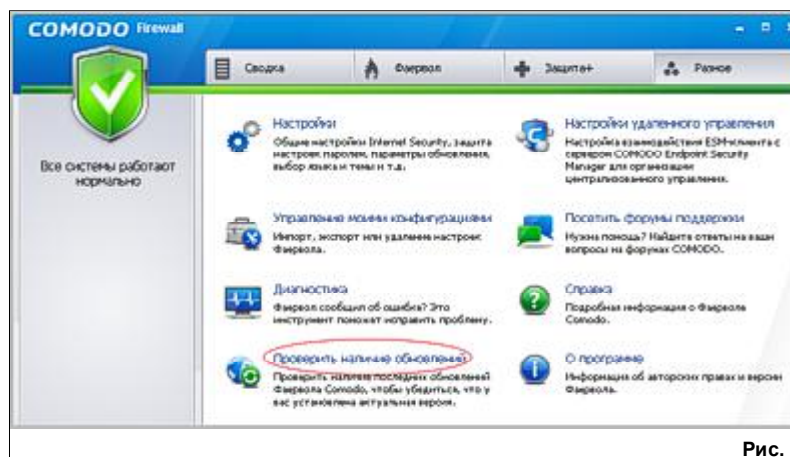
COMODO Firewall

Сводка | Фаервол | Защита+ | Разное

Все системы работают нормально

Настройки
Общие настройки Internet Security, защита настроек паролем, параметры обновления, выбор языка и темы и т.д.

Настройки удаленного управления
Настройка взаимодействия ESM-клиента с сервером COMODO Endpoint Security Manager для организации централизованного управления.

Управление моими конфигурациями
Импорт, экспорт или удаление настроек Фаервола.

Посетить форумы поддержки
Нужна помощь? Найдите ответы на ваши вопросы на форумах COMODO.

Диагностика
Фаервол сообщил об ошибке? Это инструмент поможет исправить проблему.

Справка
Подробная информация о Фаерволе Comodo.

Проверить наличие обновлений
Проверить наличие последних обновлений Фаервола Comodo, чтобы убедиться, что у вас установлена актуальная версия.

О программе
Информация об авторских правах и версии Фаервола.

Рис.